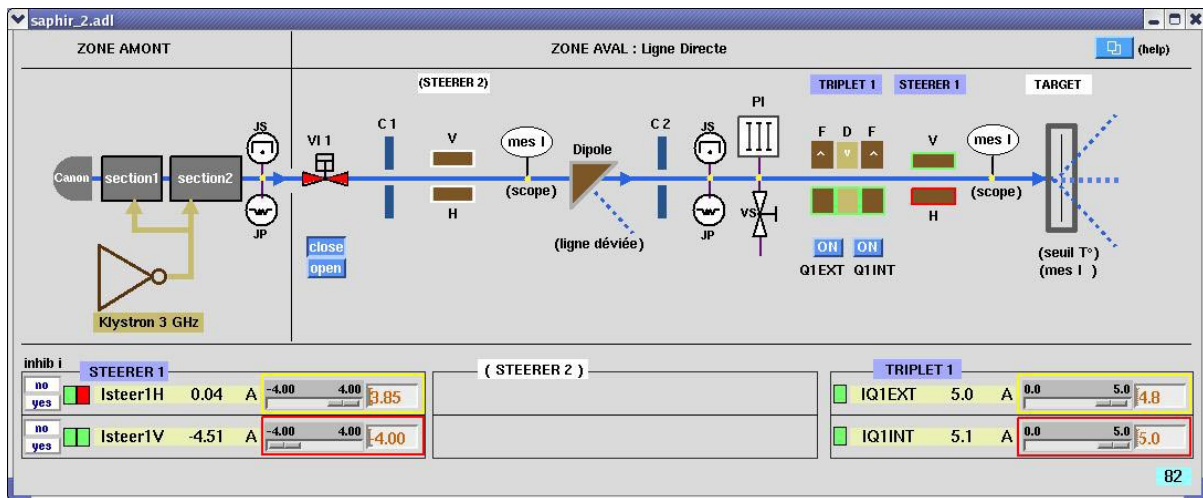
saphir_2.adl

ZONE AMONT

ZONE AVAL : Ligne Directe

(help)

(STEERER 2)

TRIPLET 1 STEERER 1

TARGET

Canon section1 section2

JS

JP

Klystron 3 GHz

VI 1

close
open

C 1

V

H

mes I

(scope)

Dipole

(ligne déviée)

C 2

JS

JP

PI

VS

F D F

ON ON
Q1EXT Q1INT

V

H

mes I

(scope)

(seuil T°)
(mes I )

inhib i

STEERER 1

( STEERER 2 )

TRIPLET 1

| no yes | Isteer1H | 0.04 | A | -4.00 | 4.00 | 3.85 |
|---|---|---|---|---|---|---|
| no yes | Isteer1V | -4.51 | A | -4.00 | 4.00 | -4.00 |

| IQ1EXT | 5.0 | A | 0.0 | 5.0 | 4.8 |
|---|---|---|---|---|---|
| IQ1INT | 5.1 | A | 0.0 | 5.0 | 5.0 |

82